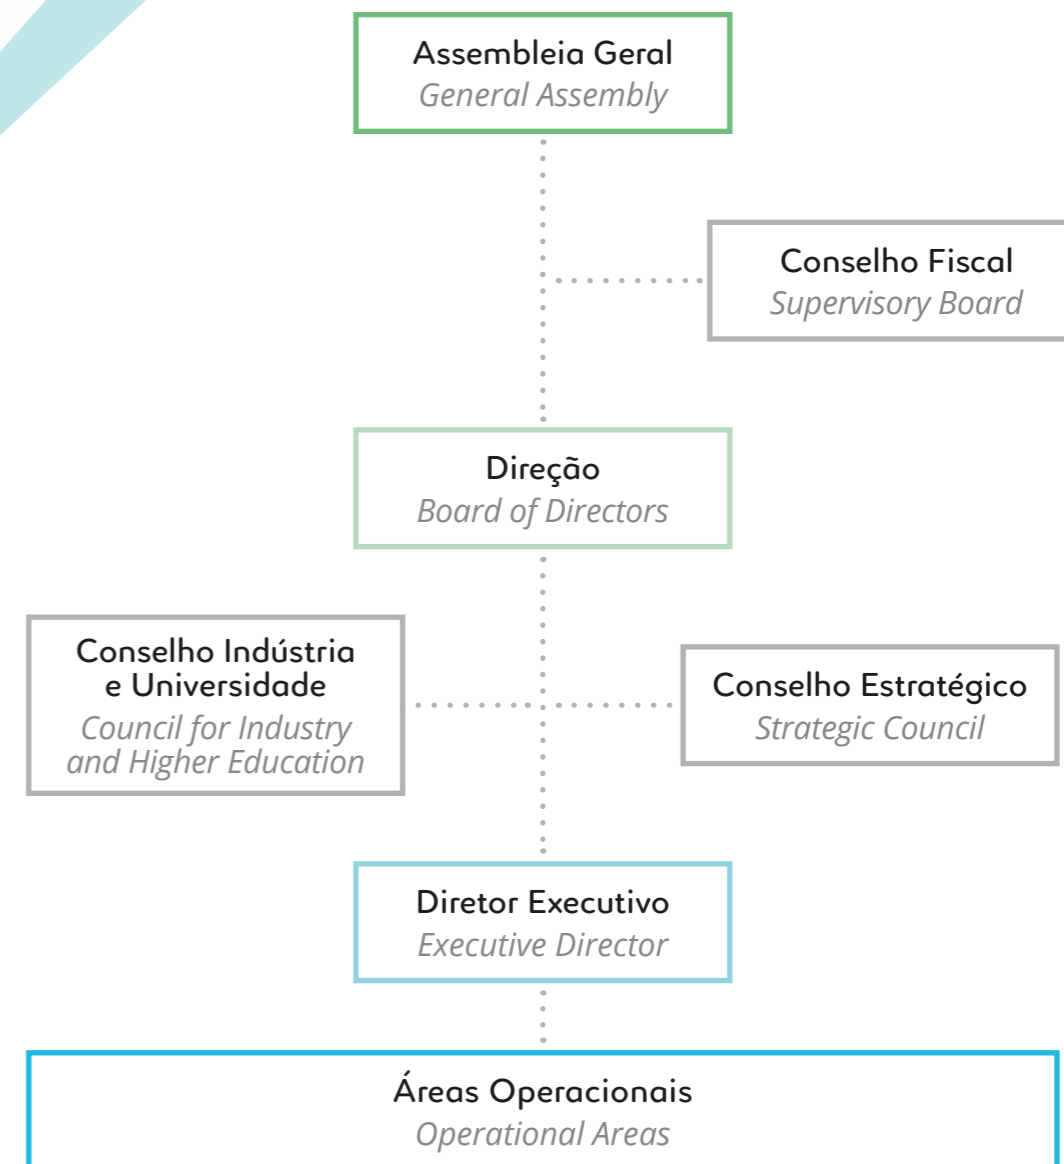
Assembleia Geral
General Assembly

Conselho Fiscal
Supervisory Board

Direção
Board of Directors

Conselho Indústria e Universidade
Council for Industry and Higher Education

Conselho Estratégico
Strategic Council

Diretor Executivo
Executive Director

Áreas Operacionais
Operational Areas